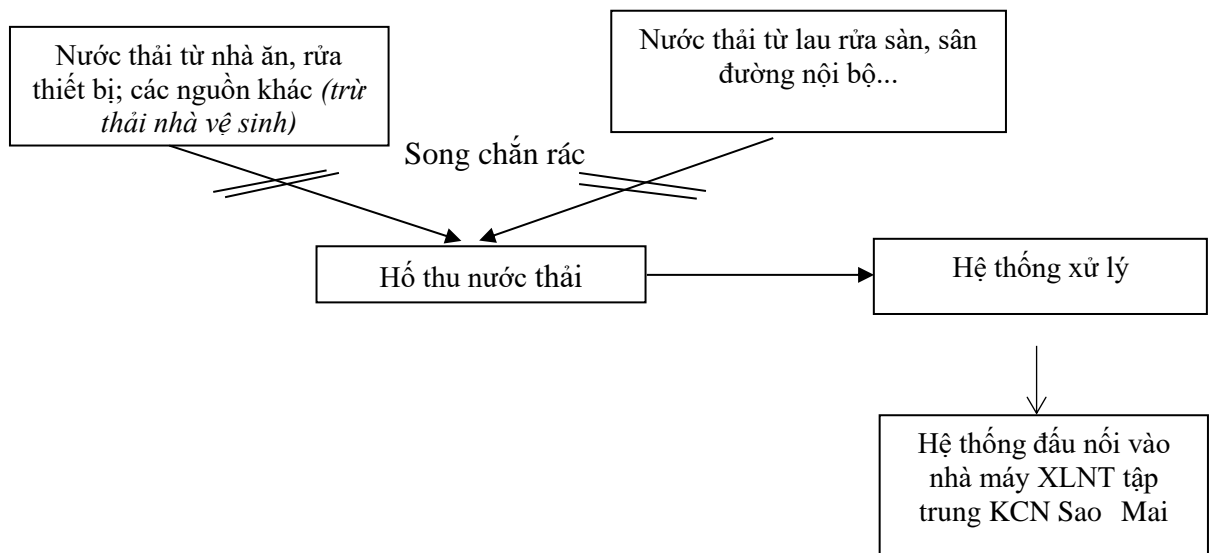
Nước thải từ nhà ăn, rửa thiết bị; các nguồn khác (trừ thải nhà vệ sinh)

Nước thải từ lau rửa sàn, sân đường nội bộ...

Song chắn rác

Hố thu nước thải

Hệ thống xử lý

Hệ thống đấu nối vào nhà máy XLNT tập trung KCN Sao Mai